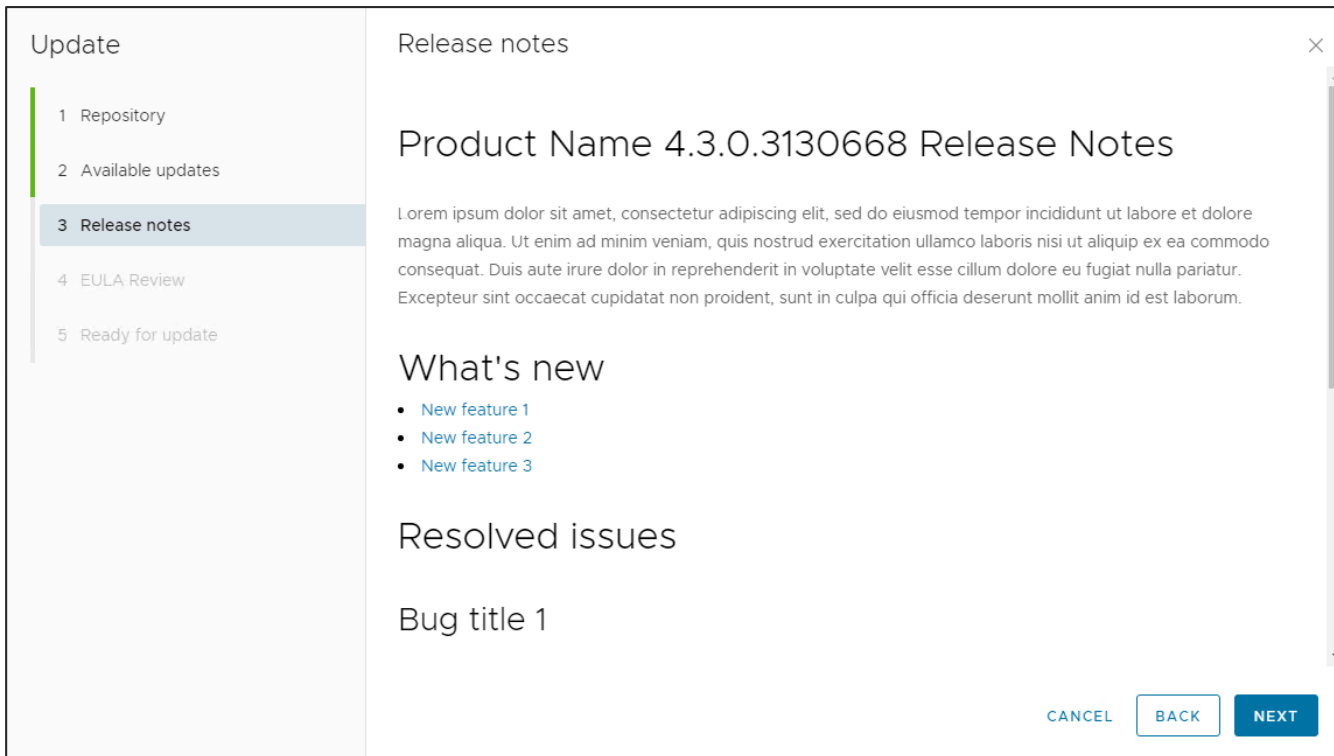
Update

1 Repository

2 Available updates

3 Release notes

4 EULA Review

5 Ready for update

Release notes

×

Product Name 4.3.0.3130668 Release Notes

Lorem ipsum dolor sit amet, consectetur adipiscing elit, sed do eiusmod tempor incididunt ut labore et dolore magna aliqua. Ut enim ad minim veniam, quis nostrud exercitation ullamco laboris nisi ut aliquip ex ea commodo consequat. Duis aute irure dolor in reprehenderit in voluptate velit esse cillum dolore eu fugiat nulla pariatur. Excepteur sint occaecat cupidatat non proident, sunt in culpa qui officia deserunt mollit anim id est laborum.

What's new

- New feature 1
- New feature 2
- New feature 3

Resolved issues

Bug title 1

CANCEL BACK NEXT